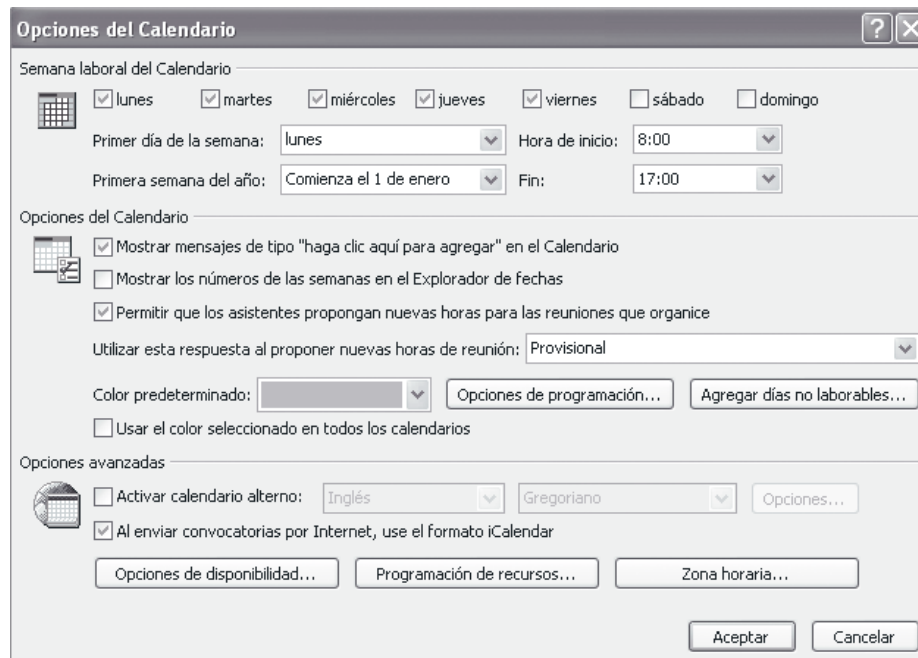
Opciones del Calendario

Semana laboral del Calendario

lunes martes miércoles jueves viernes sábado domingo

Primer día de la semana: lunes

Hora de inicio: 8:00

Primera semana del año: Comienza el 1 de enero

Fin: 17:00

Opciones del Calendario

Mostrar mensajes de tipo "haga clic aquí para agregar" en el Calendario

Mostrar los números de las semanas en el Explorador de fechas

Permitir que los asistentes propongan nuevas horas para las reuniones que organice

Utilizar esta respuesta al proponer nuevas horas de reunión: Provisional

Color predeterminado:

Opciones de programación...

Agregar días no laborables...

Usar el color seleccionado en todos los calendarios

Opciones avanzadas

Activar calendario alterno: Inglés Gregoriano Opciones...

Al enviar convocatorias por Internet, use el formato iCalendar

Opciones de disponibilidad...

Programación de recursos...

Zona horaria...

Aceptar

Cancelar